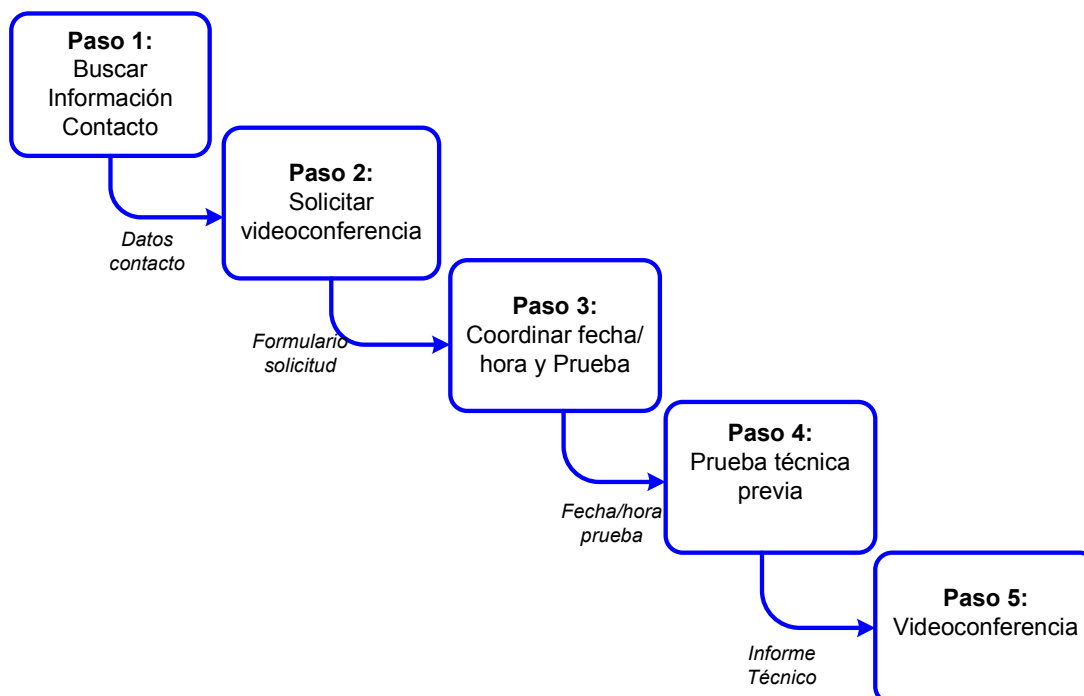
**Paso 1:**
Buscar Información Contacto

*Datos contacto*

**Paso 2:**
Solicitar videoconferencia

*Formulario solicitud*

**Paso 3:**
Coordinar fecha/ hora y Prueba

*Fecha/hora prueba*

**Paso 4:**
Prueba técnica previa

*Informe Técnico*

**Paso 5:**
Videoconferencia